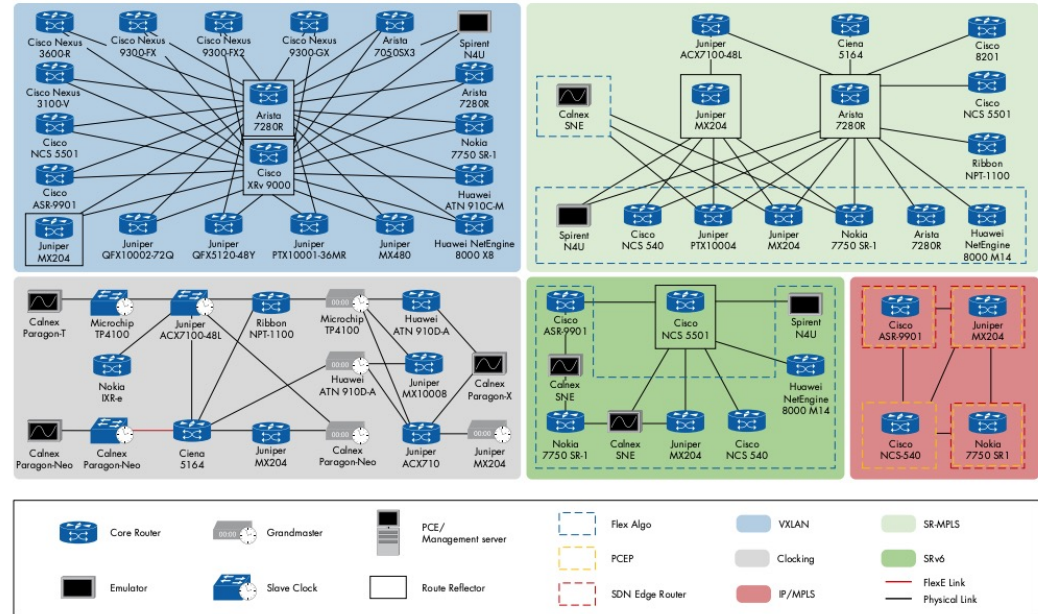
Cisco Nexus 3600-R
Cisco Nexus 9300-FX
Cisco Nexus 9300-FX2
Cisco Nexus 9300-GX
Arista 7050SX3
Spirent N4U
Cisco Nexus 3100-V
Arista 7280R
Arista 7280R
Cisco NCS 5501
Nokia 7750 SR-1
Cisco XRv 9000
Cisco ASR-9901
Huawei ATN 910C-M
Juniper MX204
Juniper QFX10002-72Q
Juniper QFX5120-48Y
Juniper PTX10001-36MR
Juniper MX480
Huawei NetEngine 8000 X8

Juniper ACX7100-48L
Ciena 5164
Cisco 8201
Cisco NCS 5501
Calnex SNE
Juniper MX204
Arista 7280R
Ribbon NPT-1100
Spirent N4U
Cisco NCS 540
Juniper PTX10004
Juniper MX204
Nokia 7750 SR-1
Arista 7280R
Huawei NetEngine 8000 M14

Calnex Paragon-T
Microchip TP4100
Juniper ACX7100-48L
Ribbon NPT-1100
Microchip TP4100
Huawei ATN 910D-A
Nokia IXR-e
Huawei ATN 910D-A
Juniper MX10008
Calnex Paragon-X
Calnex Paragon-Neo
Calnex Paragon-Neo
Ciena 5164
Juniper MX204
Calnex Paragon-Neo
Juniper ACX710
Juniper MX204

Cisco ASR-9901
Cisco NCS 5501
Spirent N4U
Calnex SNE
Huawei NetEngine 8000 M14
Nokia 7750 SR-1
Calnex SNE
Juniper MX204
Cisco NCS 540

Cisco ASR-9901
Juniper MX204
Cisco NCS-540
Nokia 7750 SR1

Core Router
Grandmaster
PCE/ Management server
Flex Algo
VXLAN
SR-MPLS
PCEP
Clocking
SRv6
Emulator
Slave Clock
Route Reflector
SDN Edge Router
IP/MPLS
FlexE Link
Physical Link